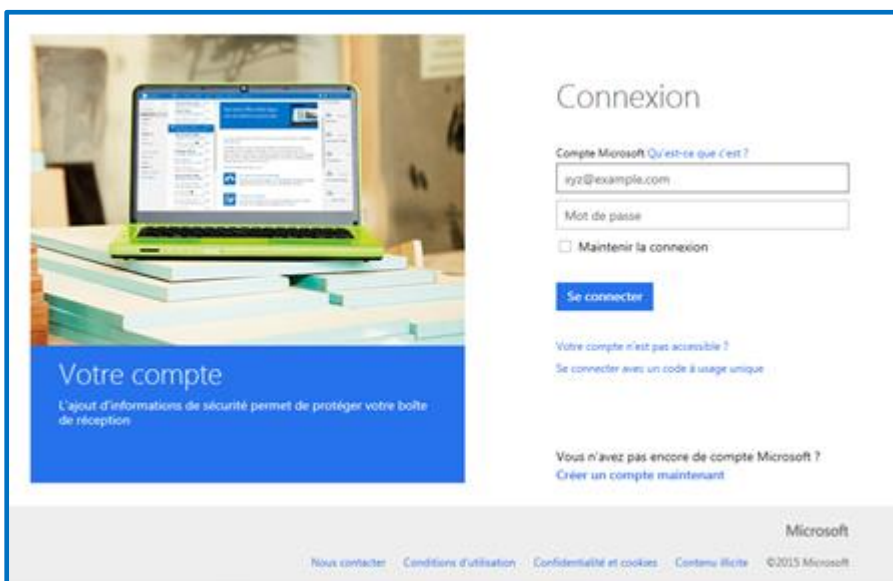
Votre compte

L'ajout d'informations de sécurité permet de protéger votre boîte de réception

Connexion

Compte Microsoft Qu'est-ce que c'est ?

xyz@example.com

Mot de passe

Maintenir la connexion

Se connecter

Votre compte n'est pas accessible ?

Se connecter avec un code à usage unique

Vous n'avez pas encore de compte Microsoft ?

Créer un compte maintenant

Microsoft

Nous contacter Conditions d'utilisation Confidentialité et cookies Contenu illicite ©2015 Microsoft